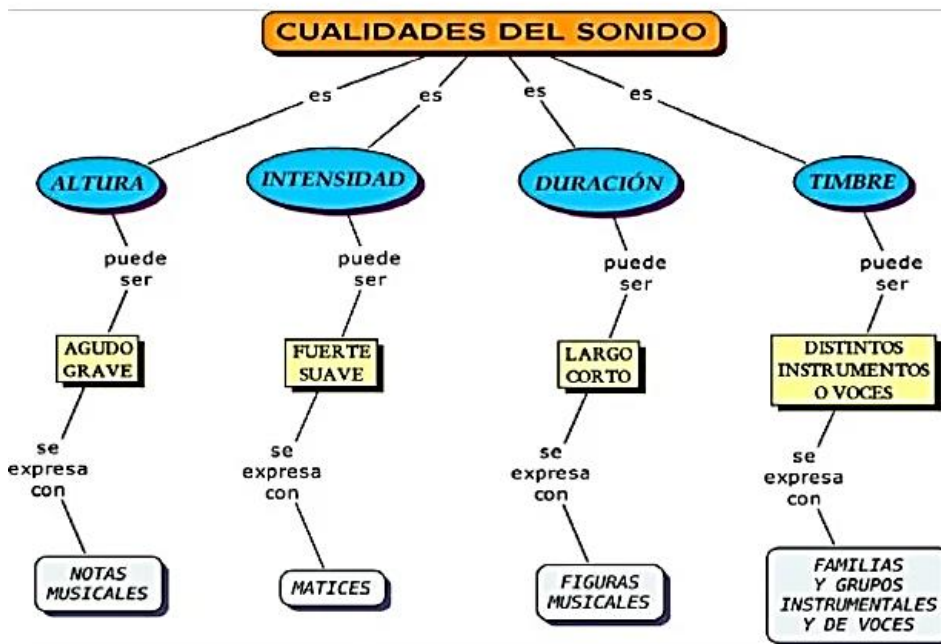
CUALIDADES DEL SONIDO

es
es
es
es

ALTURA
INTENSIDAD
DURACIÓN
TIMBRE

puede ser
puede ser
puede ser
puede ser

AGUDO GRAVE
FUERTE SUAVE
LARGO CORTO
DISTINTOS INSTRUMENTOS O VOCES

se expresa con
se expresa con
se expresa con
se expresa con

NOTAS MUSICALES
MATICES
FIGURAS MUSICALES
FAMILIAS Y GRUPOS INSTRUMENTALES Y DE VOCES